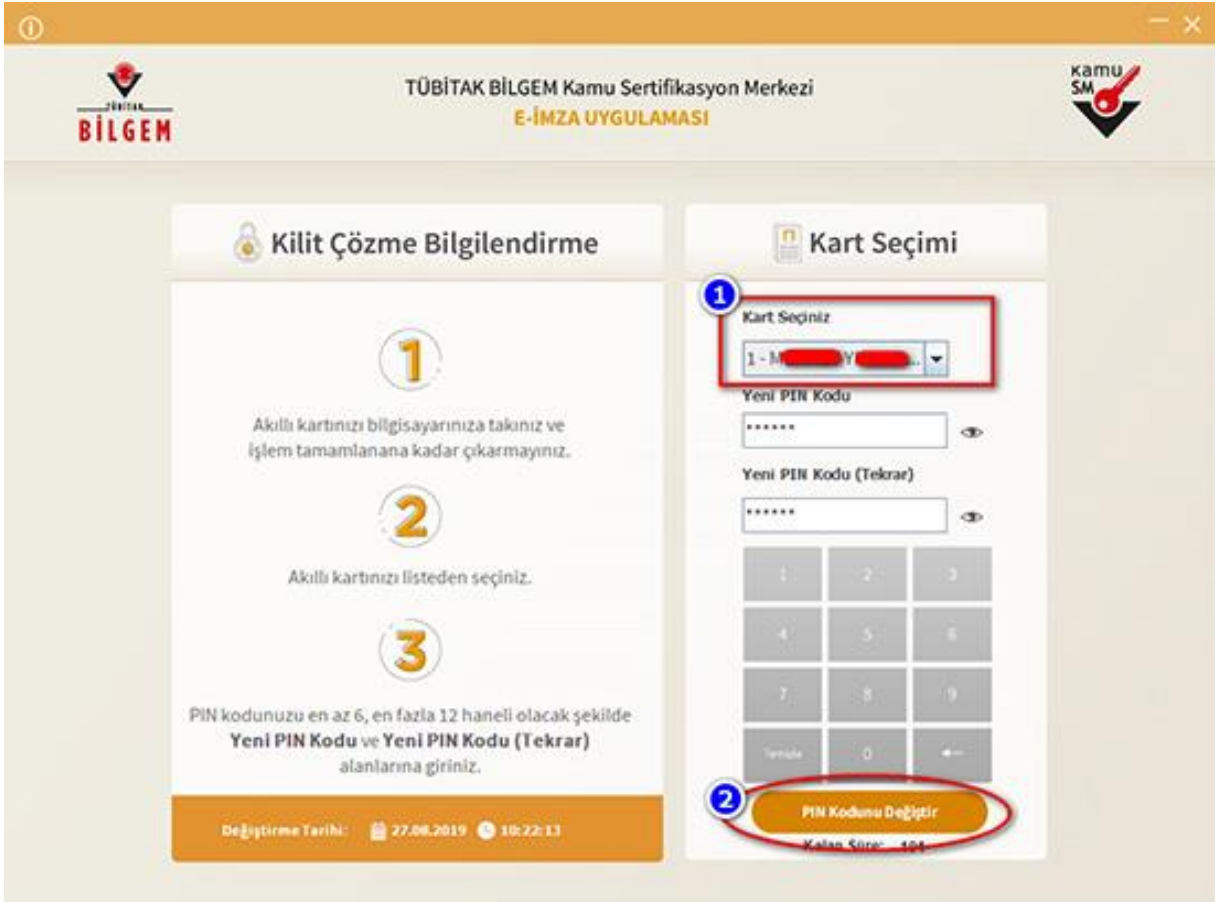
TÜBİTAK
BİLGEM

TÜBİTAK BİLGEM Kamu Sertifikasyon Merkezi
E-İMZA UYGULAMASI

Kamu SM

Kilit Çözme Bilgilendirme

1

Akıllı kartınızı bilgisayarınıza takınız ve işlem tamamlanana kadar çıkarmayınız.

2

Akıllı kartınızı listeden seçiniz.

3

PIN kodunuzu en az 6, en fazla 12 haneli olacak şekilde **Yeni PIN Kodu** ve **Yeni PIN Kodu (Tekrar)** alanlarına giriniz.

Değiştirme Tarihi: 27.08.2019 10:22:13

Kart Seçimi

1

Kart Seçiniz

1 - M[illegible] Y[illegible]

Yeni PIN Kodu

******

Yeni PIN Kodu (Tekrar)

******

| 1 | 2 | 3 |
|---|---|---|
| 4 | 5 | 6 |
| 7 | 8 | 9 |
| Temizle | 0 | ← |

2

PIN Kodunu Değiştir

Kalan Süre: 104